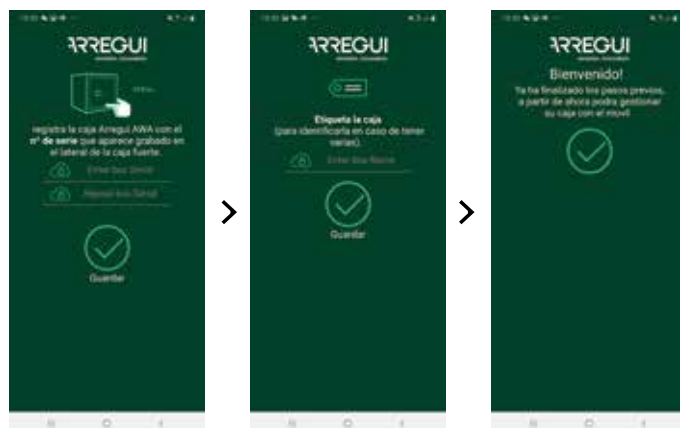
ARREGUI

registra la caja Arregui AWA con el nº de serie que aparece grabado en el lateral de la caja fuerte.

Enter box Serial

Repeat box Serial

Guardar

ARREGUI

Etiqueta la caja
(para identificarla en caso de tener varias).

Enter box Name

Guardar

ARREGUI

Bienvenido!
Ya ha finalizado los pasos previos, a partir de ahora podra gestionar su caja con el movil